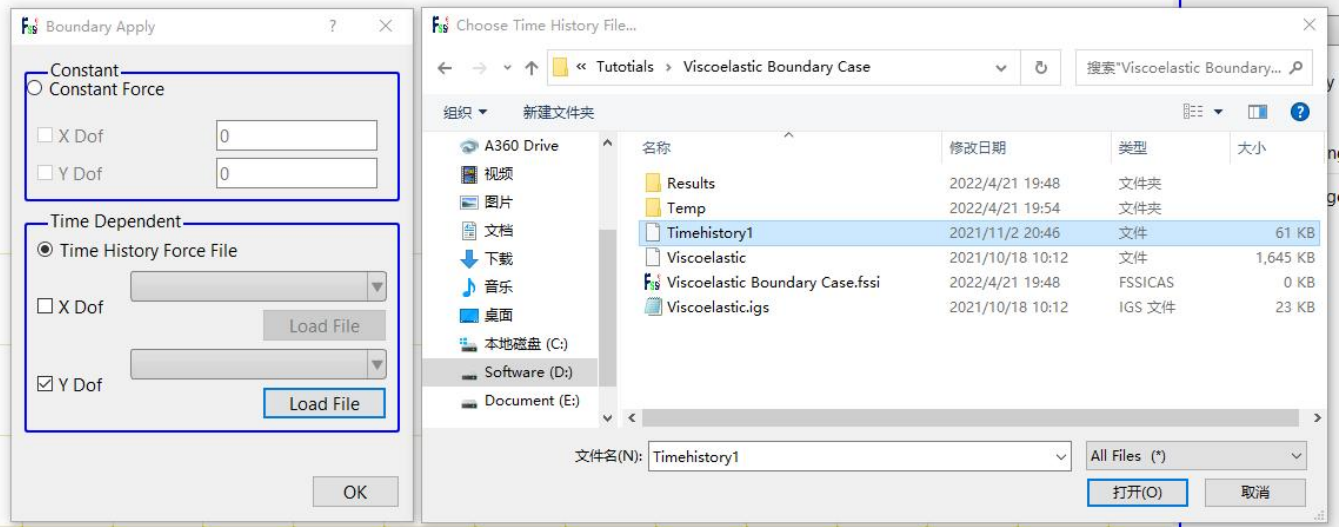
Boundary Apply ? ✕

Constant
Constant Force
X Dof 0
Y Dof 0

Time Dependent
Time History Force File
X Dof
Load File
Y Dof
Load File

OK

Choose Time History File... ✕

« Tutotials › Viscoelastic Boundary Case
搜索"Viscoelastic Boundary...

组织 ▾ 新建文件夹

A360 Drive
视频
图片
文档
下载
音乐
桌面
本地磁盘 (C:)
Software (D:)
Document (E:)

| 名称 | 修改日期 | 类型 | 大小 |
|---|---|---|---|
| Results | 2022/4/21 19:48 | 文件夹 | |
| Temp | 2022/4/21 19:54 | 文件夹 | |
| Timehistory1 | 2021/11/2 20:46 | 文件 | 61 KB |
| Viscoelastic | 2021/10/18 10:12 | 文件 | 1,645 KB |
| Viscoelastic Boundary Case.fssi | 2022/4/21 19:48 | FSSICAS | 0 KB |
| Viscoelastic.igs | 2021/10/18 10:12 | IGS 文件 | 23 KB |

文件名(N): Timehistory1
All Files (*)
打开(O) 取消